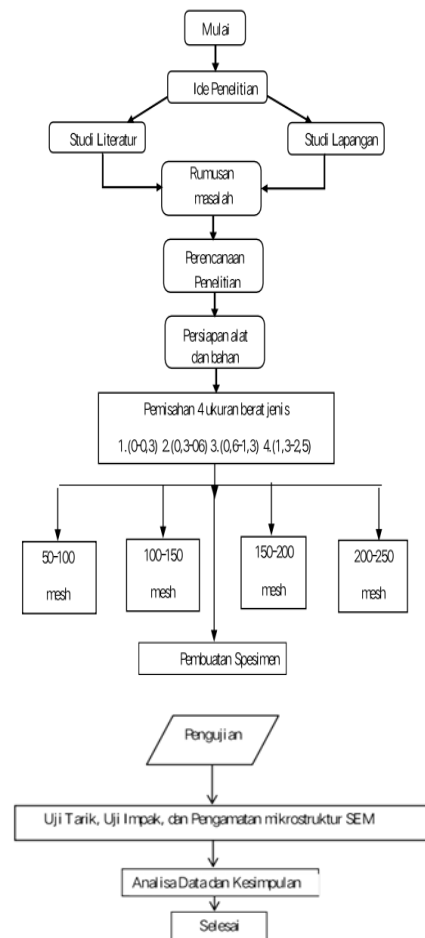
Mulai

Ide Penelitian

Studi Literatur

Studi Lapangan

Rumusan masalah

Perencanaan Penelitian

Persiapan alat dan bahan

Pemisahan 4 ukuran berat jenis

1.(0-0,3) 2.(0,3-06) 3.(0,6-1,3) 4.(1,3-2,5)

50-100 mesh

100-150 mesh

150-200 mesh

200-250 mesh

Pembuatan Spesimen

Pengujian

Uji Tarik, Uji Impak, dan Pengamatan mikrostruktur SEM

Analisa Data dan Kesimpulan

Selesai